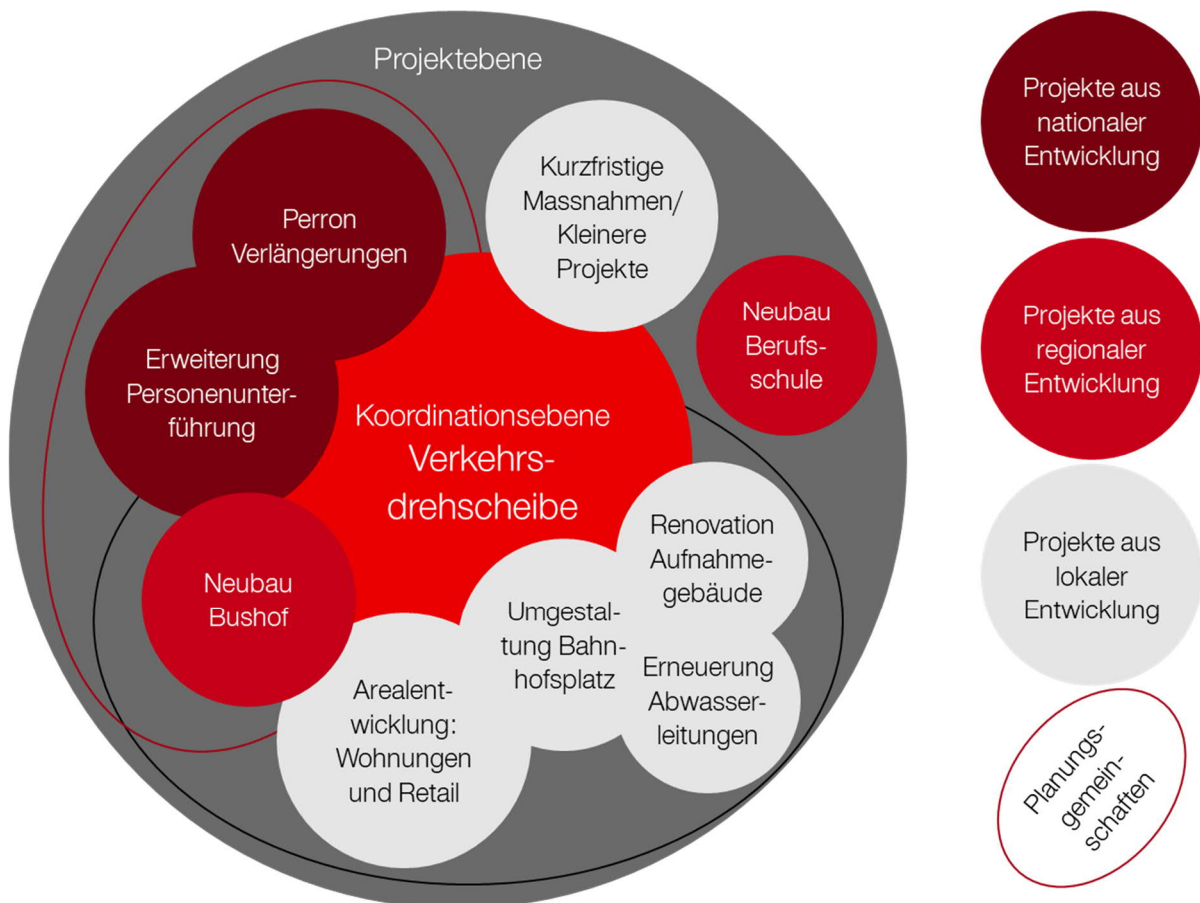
Projektebene

Perron Verlängerungen

Kurzfristige Massnahmen/ Kleinere Projekte

Erweiterung Personenunterführung

Neubau Berufsschule

Koordinationsebene
Verkehrsdrehscheibe

Renovation Aufnahmegebäude

Neubau Bushof

Umgestaltung Bahnhofsplatz

Erneuerung Abwasserleitungen

Arealentwicklung: Wohnungen und Retail

Projekte aus nationaler Entwicklung

Projekte aus regionaler Entwicklung

Projekte aus lokaler Entwicklung

Planungsgemeinschaften